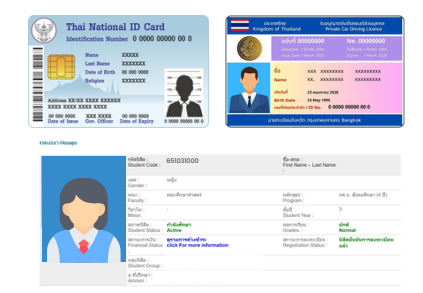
Thai National ID Card
Identification Number 0 0000 00000 00 0
Name XXXXX
Last Name XXXXXXX
Date of Birth XX XXXXX XXXX
Religion XXXXXXX
Address XX/XX XXXX XXXXXX
XXXX XXXX XXXX XXXX
XX XXXXX XXXX
Date of Issue Gov. Officer Date of Expiry

ประเทศไทย
Kingdom of Thailand
ใบอนุญาตขับรถยนต์ส่วนบุคคล
Private Car Driving Licence
ฉบับที่ 00000000
No. 00000000
ชื่อ XXX XXXXXXXX XXXXXXXX
Name XX XXXXXXXX XXXXXXXX
เกิดวันที่ 20 พฤษภาคม 2538
Birth Date 20 May 1995
เลขประจำตัวประชาชน / ID No. 0 0000 00000 00 0
นายทะเบียนจังหวัด กรุงเทพมหานคร Bangkok

Instructor's Message

รหัสนิสิต : 651031000
Student Code :
ชื่อ-สกุล :
First Name - Last Name
เพศ :
Gender :
คณะ : คณะศึกษาศาสตร์
Faculty :
หลักสูตร :
Program :
วิชาโท :
Minor :
ชั้นปี : 3
Student Year :
สถานะนิสิต : กำลังศึกษา
Student Status : Active
เกรด : ปกติ
Grades : Normal
สถานะการเงิน : ดูรายการค่าบำรุงการศึกษา
Financial Status : click For more information
สถานะการลงทะเบียน : นิสิตยังไม่ทำการลงทะเบียน
Registration Status :
กลุ่มนิสิต :
Student Group :
อ.ที่ปรึกษา :
Advisor :